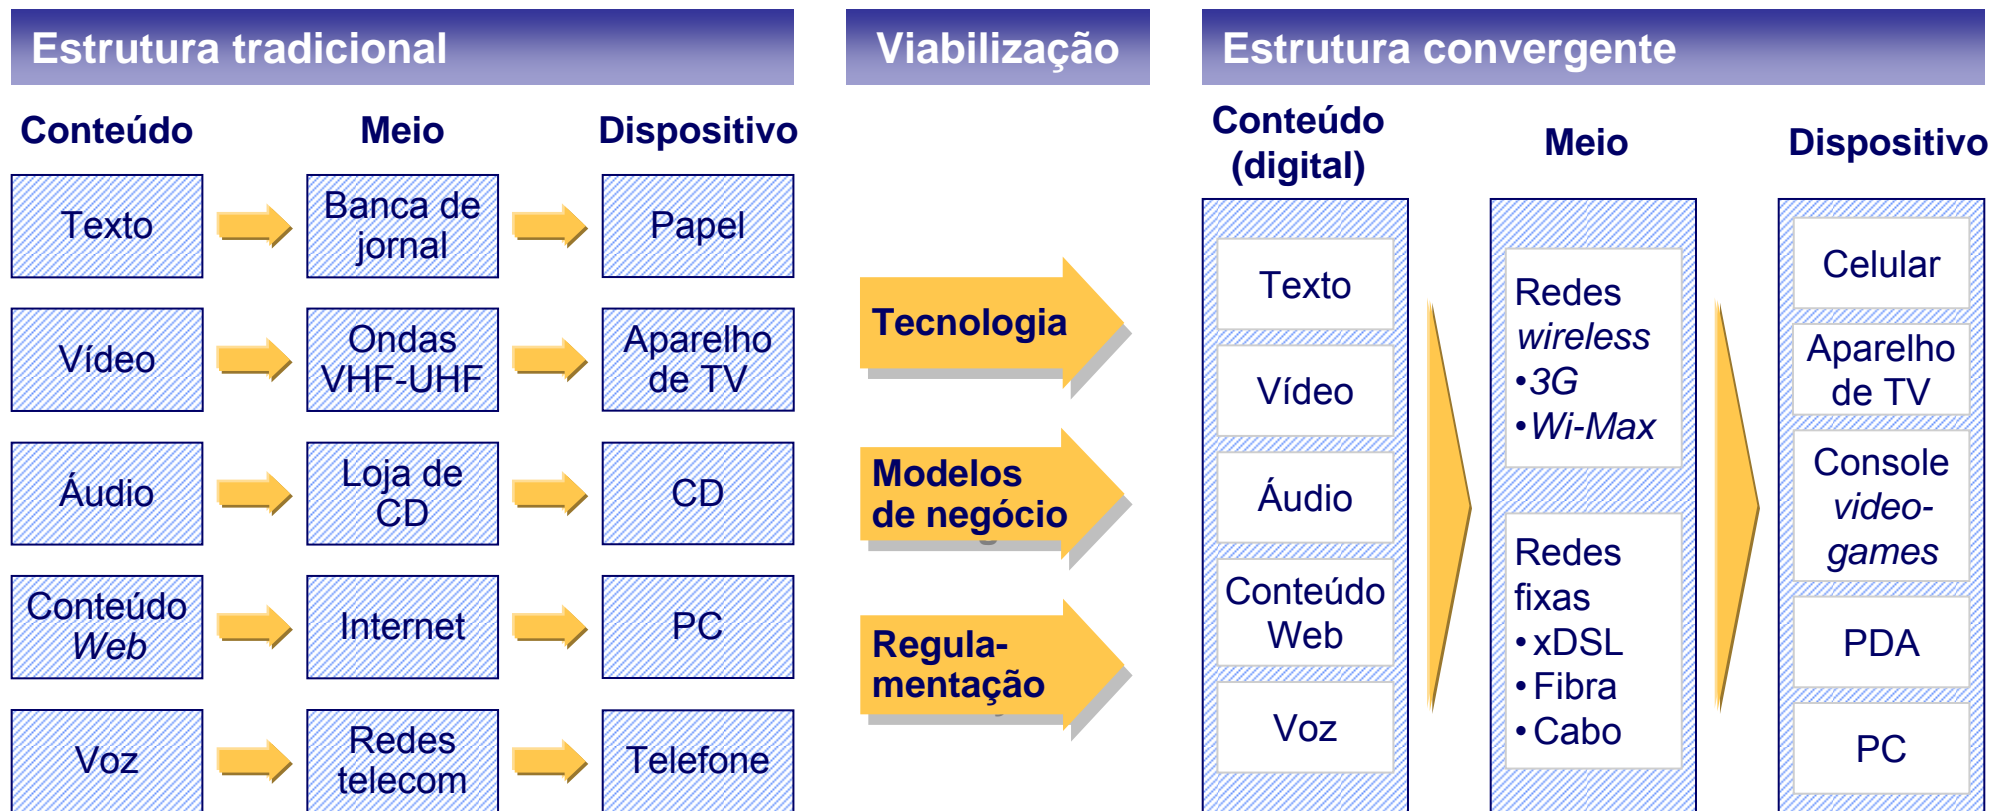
Estrutura tradicional

| Conteúdo | Meio | Dispositivo |
|---|---|---|
| Texto | Banca de jornal | Papel |
| Vídeo | Ondas VHF-UHF | Aparelho de TV |
| Áudio | Loja de CD | CD |
| Conteúdo *Web* | Internet | PC |
| Voz | Redes telecom | Telefone |

Viabilização

Tecnologia

Modelos de negócio

Regulamentação

Estrutura convergente

Conteúdo (digital)

Texto

Vídeo

Áudio

Conteúdo Web

Voz

Meio

Redes *wireless*
• *3G*
• *Wi-Max*

Redes fixas
• xDSL
• Fibra
• Cabo

Dispositivo

Celular

Aparelho de TV

Console *video-games*

PDA

PC